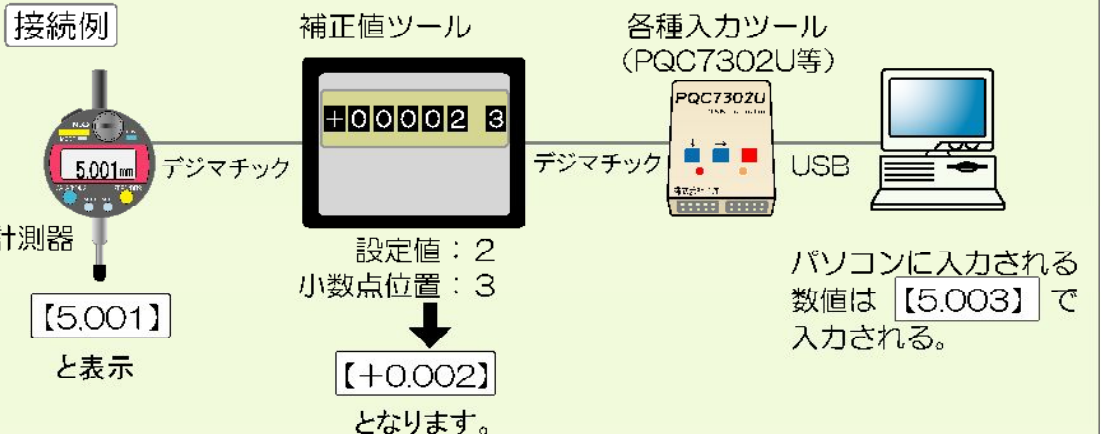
接続例

補正値ツール

各種入力ツール
（PQC7302U等）

+00002 3

PQC7302U

5.001mm

デジマチック

デジマチック

USB

計測器

【5.001】

と表示

設定値：2
小数点位置：3

【+0.002】

となります。

パソコンに入力される数値は【5.003】で入力される。